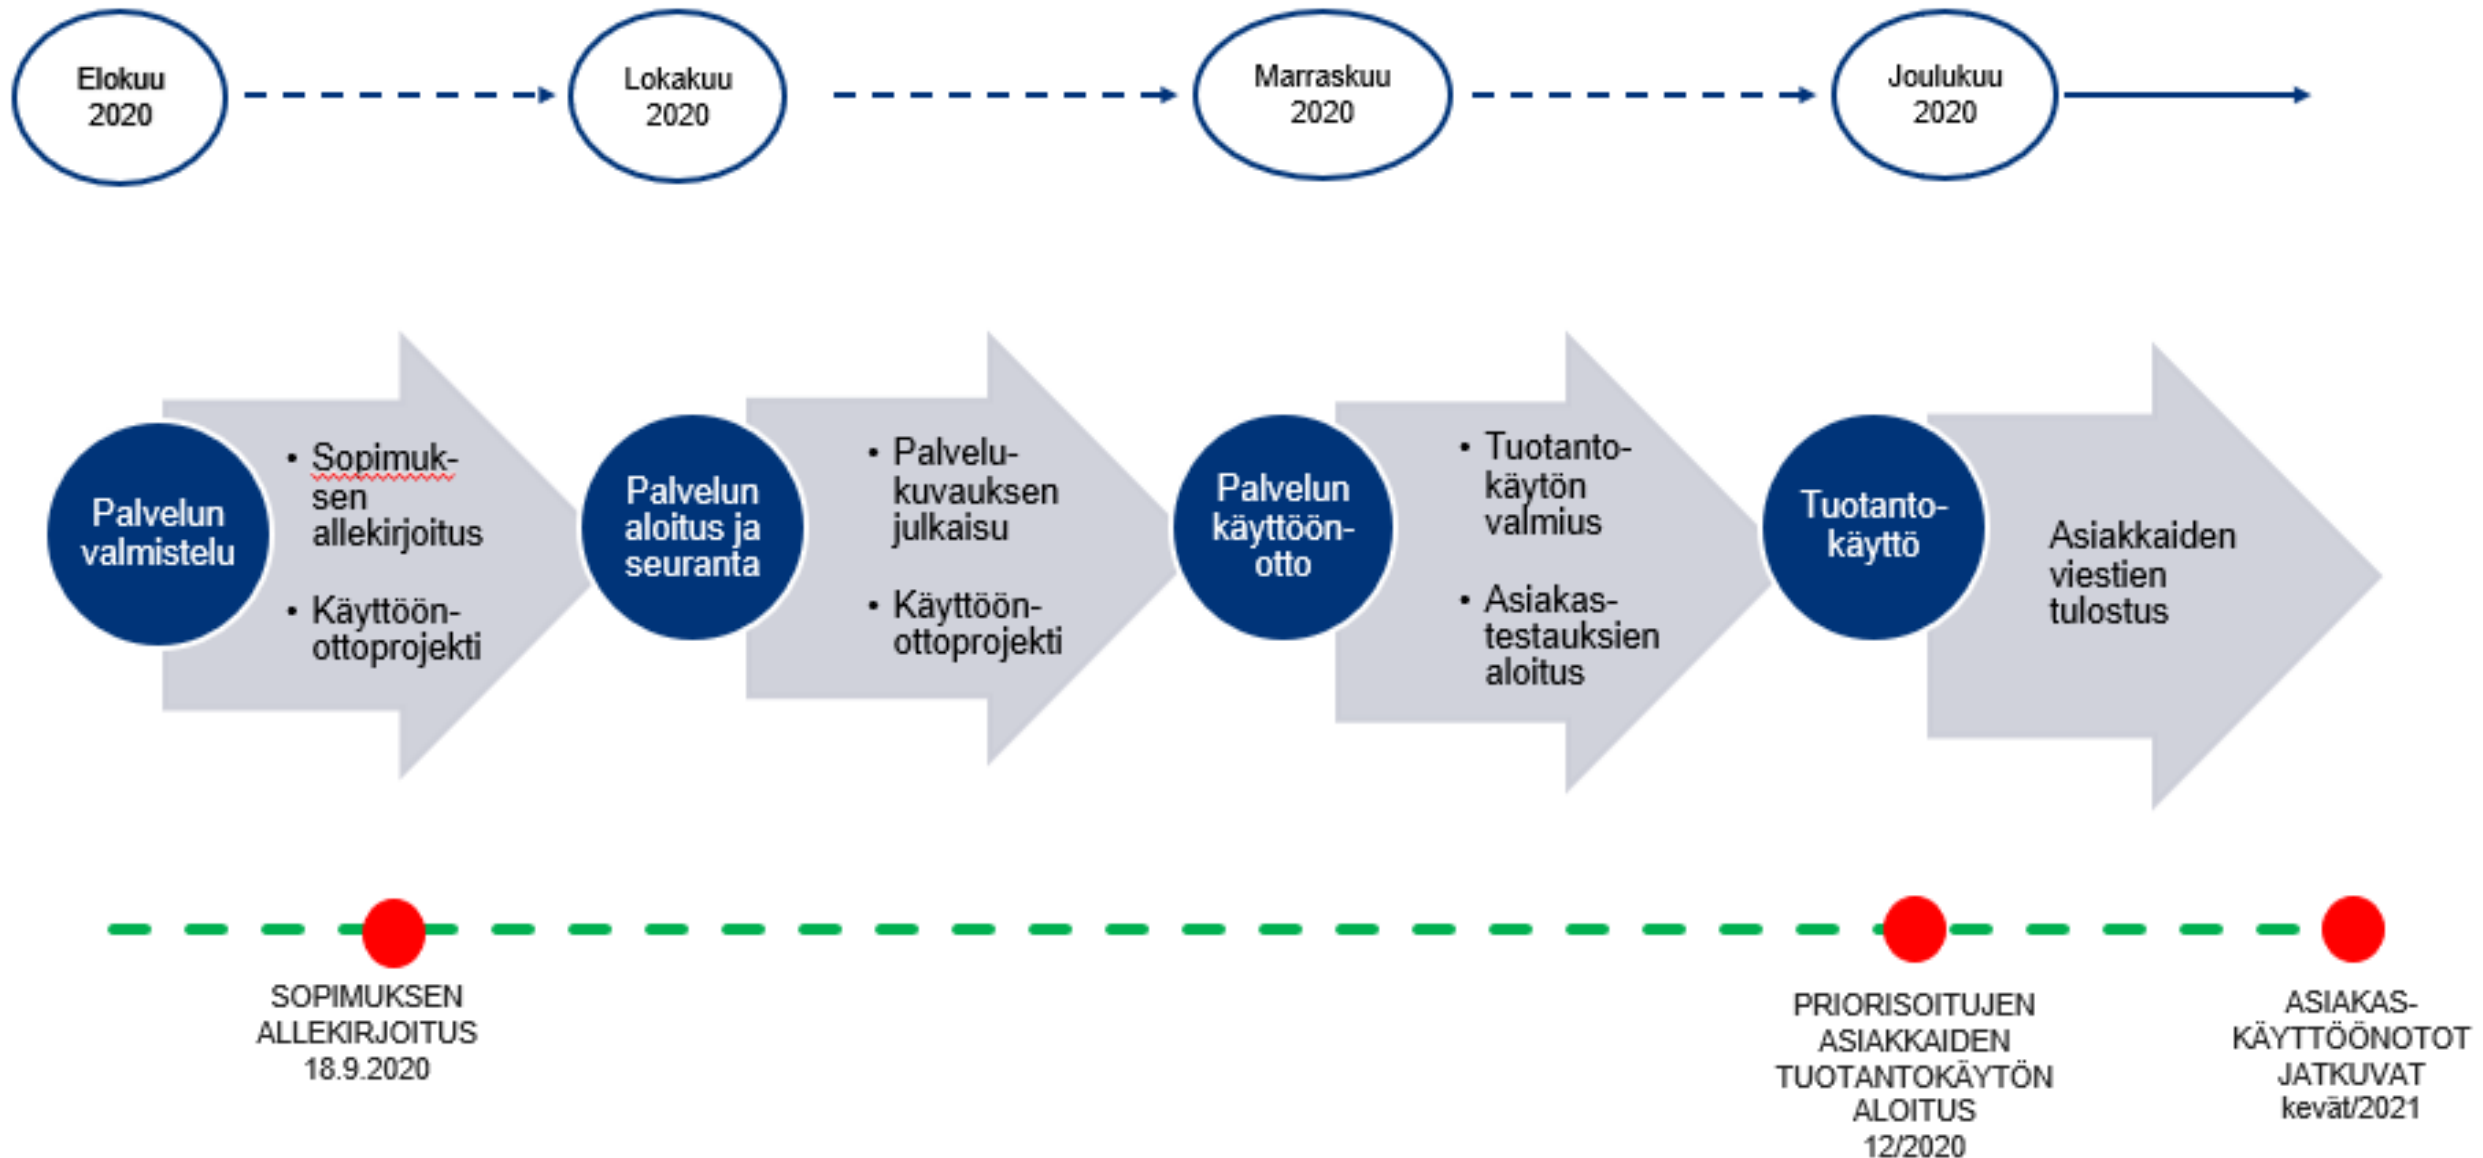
Elokuu 2020

Lokakuu 2020

Marraskuu 2020

Joulukuu 2020

Palvelun valmistelu

• Sopimuksen allekirjoitus
• Käyttöönottoprojekti

Palvelun aloitus ja seuranta

• Palvelukuvauksen julkaisu
• Käyttöönottoprojekti

Palvelun käyttöönotto

• Tuotantokäytön valmius
• Asiakastestauksien aloitus

Tuotantokäyttö

Asiakkaiden viestien tulostus

SOPIMUKSEN ALLEKIRJOITUS 18.9.2020

PRIORISOITUJEN ASIAKKAIDEN TUOTANTOKÄYTÖN ALOITUS 12/2020

ASIAKASKÄYTTÖÖNOTOT JATKUVAT kevät/2021